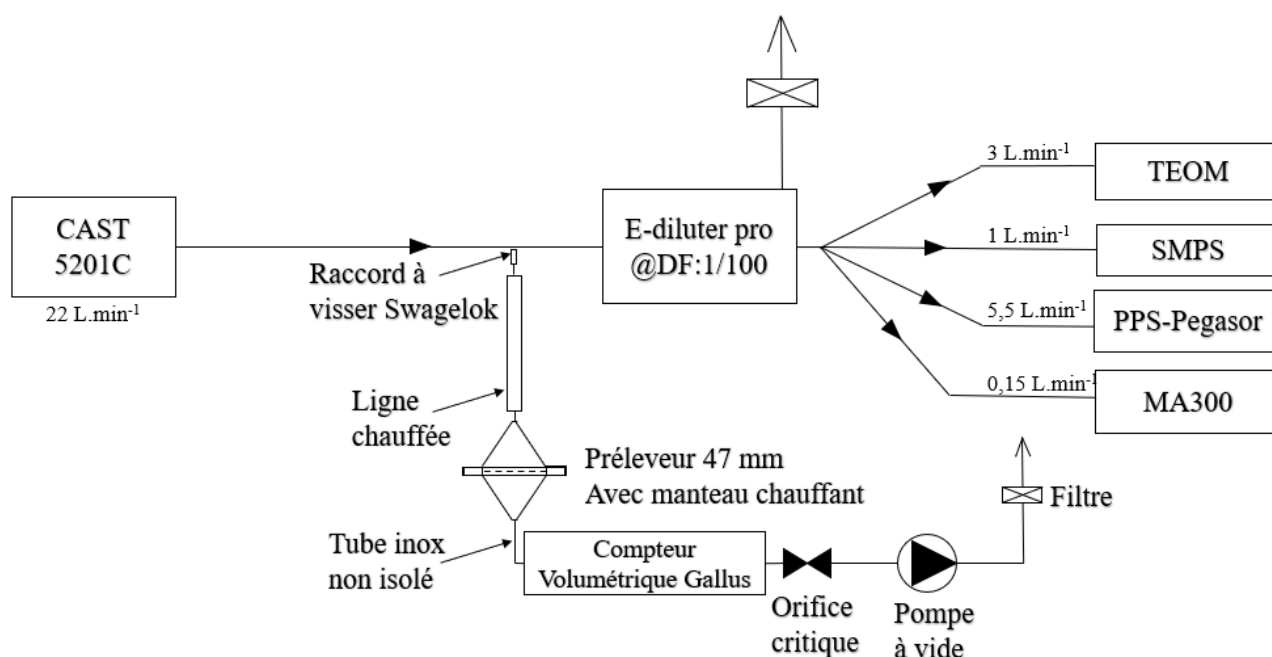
CAST 5201C

22 L.min$^{-1}$

Raccord à visser Swagelok

E-diluter pro @DF:1/100

3 L.min$^{-1}$

TEOM

1 L.min$^{-1}$

SMPS

5,5 L.min$^{-1}$

PPS-Pegasor

0,15 L.min$^{-1}$

MA300

Ligne chauffée

Préleveur 47 mm Avec manteau chauffant

Filtre

Tube inox non isolé

Compteur Volumétrique Gallus

Orifice critique

Pompe à vide